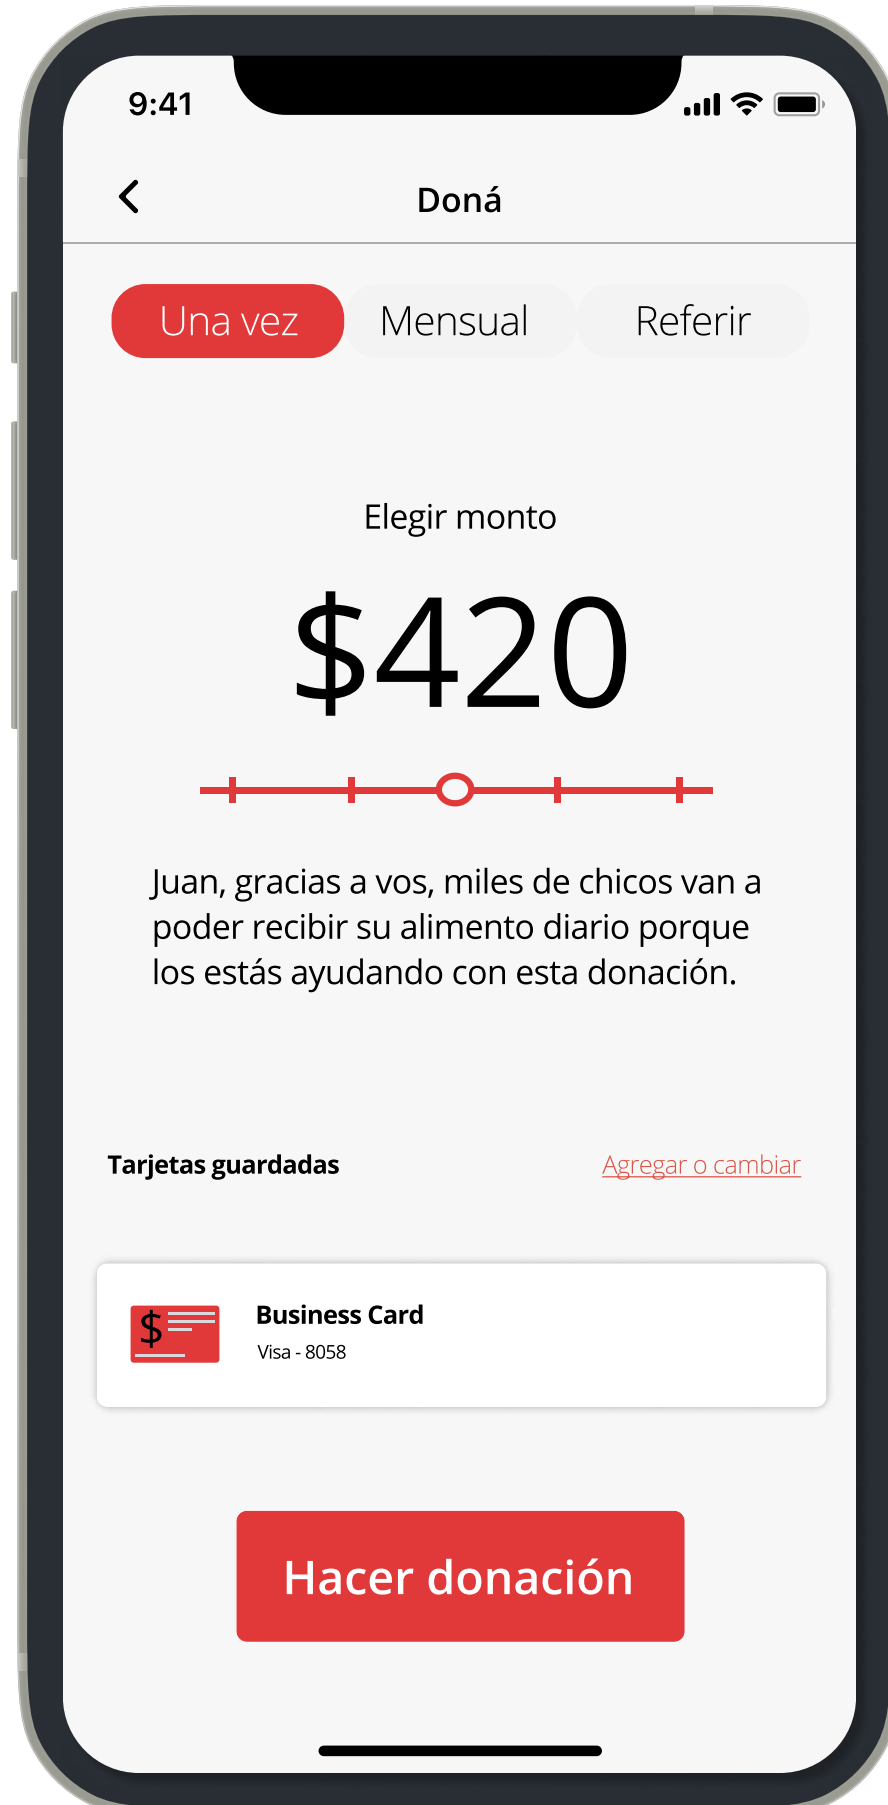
9:41

Doná

Una vez
Mensual
Referir

Elegir monto

\$420

Juan, gracias a vos, miles de chicos van a poder recibir su alimento diario porque los estás ayudando con esta donación.

Tarjetas guardadas
Agregar o cambiar

\$
Business Card
Visa - 8058

Hacer donación